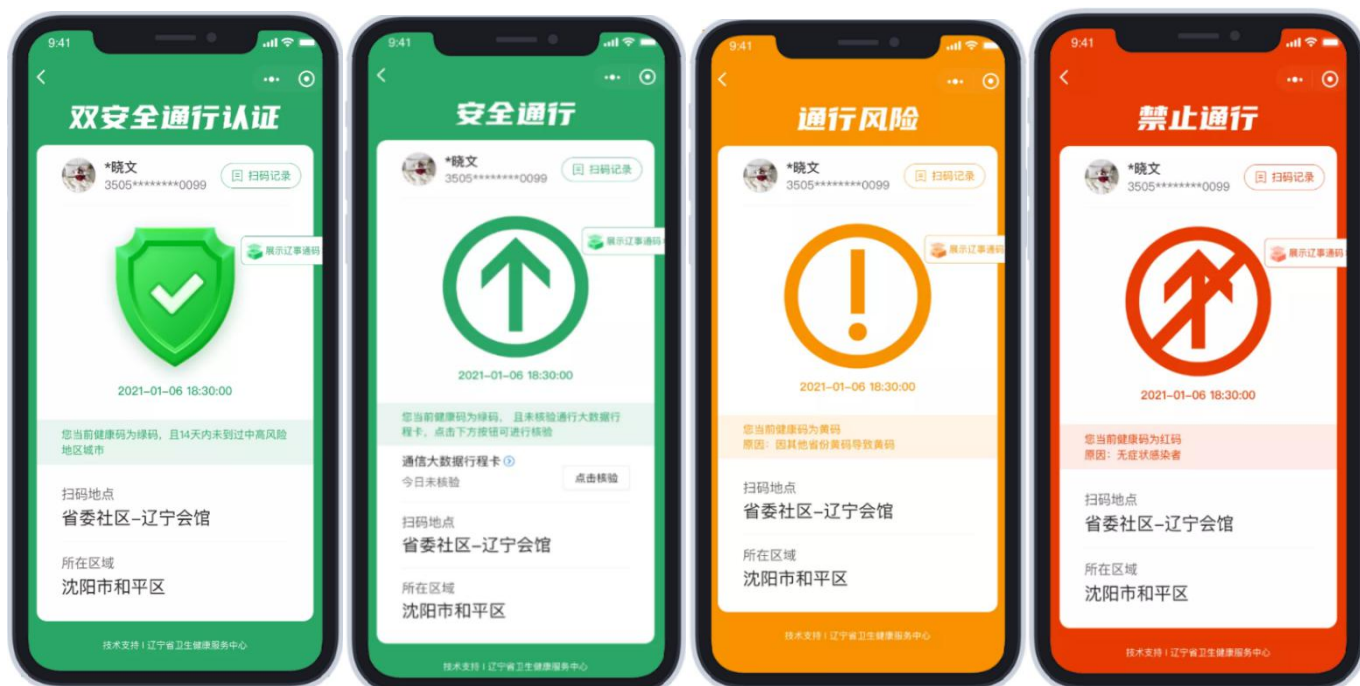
9:41

双安全通行认证

*晓文
3505********0099
扫码记录

展示辽事通码

2021-01-06 18:30:00

您当前健康码为绿码，且14天内未到过中高风险地区城市

扫码地点
省委社区-辽宁会馆

所在区域
沈阳市和平区

技术支持丨辽宁省卫生健康服务中心

9:41

安全通行

*晓文
3505********0099
扫码记录

展示辽事通码

2021-01-06 18:30:00

您当前健康码为绿码，且未核验通行大数据行程卡，点击下方按钮可进行核验

通信大数据行程卡
今日未核验
点击核验

扫码地点
省委社区-辽宁会馆

所在区域
沈阳市和平区

技术支持丨辽宁省卫生健康服务中心

9:41

通行风险

*晓文
3505********0099
扫码记录

展示辽事通码

2021-01-06 18:30:00

您当前健康码为黄码
原因：因其他省份黄码导致黄码

扫码地点
省委社区-辽宁会馆

所在区域
沈阳市和平区

技术支持丨辽宁省卫生健康服务中心

9:41

禁止通行

*晓文
3505********0099
扫码记录

展示辽事通码

2021-01-06 18:30:00

您当前健康码为红码
原因：无症状感染者

扫码地点
省委社区-辽宁会馆

所在区域
沈阳市和平区

技术支持丨辽宁省卫生健康服务中心